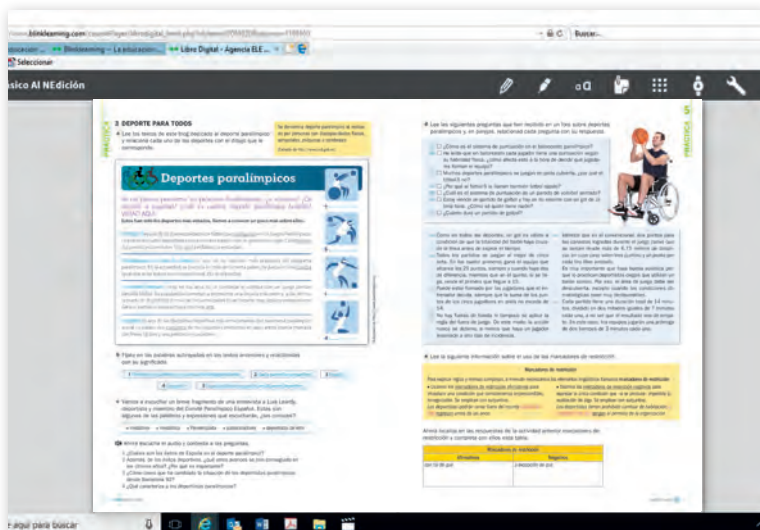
www.blinklearning.com — Buscar...

Blinklearning – La educación... Libro Digital - Agencia ELE ...

Seleccionar

ásico A1 NEdición

aQ

PRÁCTICA

3. DEPORTE PARA TODOS

Lee los textos de este blog inspirado al deporte paralímpico y relaciona cada uno de los deportes con el dibujo que le corresponde.

Deportes paralímpicos

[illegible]

Fíjate en las palabras subrayadas en los textos anteriores y relaciónalas con su significado.

Vamos a escuchar un breve fragmento de una entrevista a Luis Leardy, deportista y miembro del Comité Paralímpico Español. Estas son algunas de las palabras y expresiones que escucharás, ¿las conoces?

Ahora escucha el audio y contesta a las preguntas.

PRÁCTICA

Lee las siguientes preguntas que han recibido en un foro sobre deportes paralímpicos y, en parejas, relacionad cada pregunta con su respuesta.

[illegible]

Lee la siguiente información sobre el uso de los marcadores de restricción.

Marcadores de restricción

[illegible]

Ahora localiza en las respuestas de la actividad anterior marcadores de restricción y completa con ellos esta tabla.

| Marcadores de restricción | |
|---|---|
| Afirmativos | Negativos |
| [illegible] | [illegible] |

Aquí para buscar